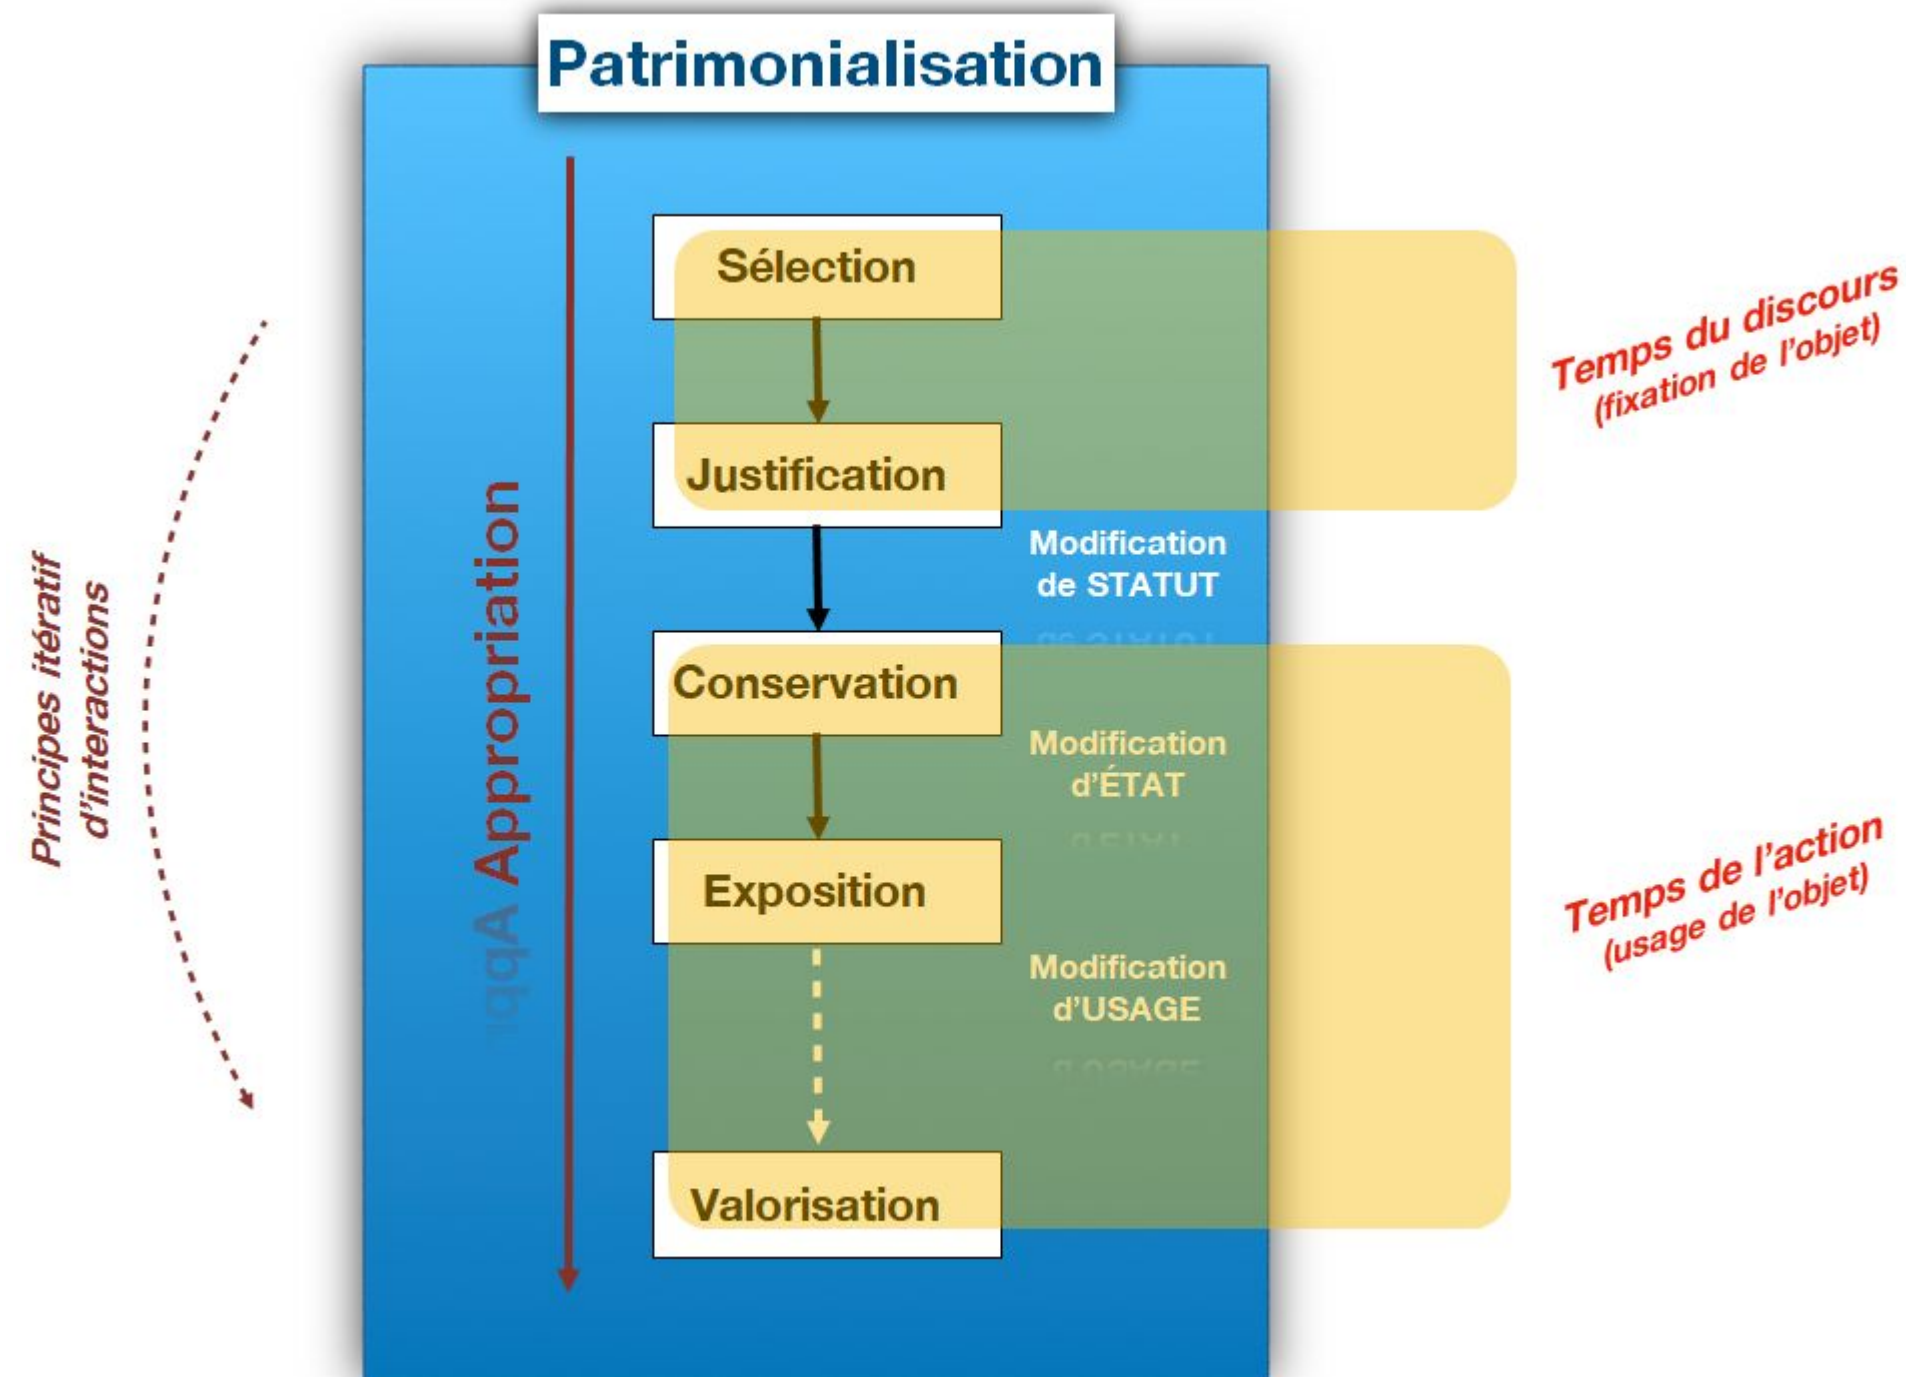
Patrimonialisation

Principes itératif d'interactions

Appropriation

Sélection

Justification

Modification de STATUT

Conservation

Modification d'ÉTAT

Exposition

Modification d'USAGE

Valorisation

Temps du discours (fixation de l'objet)

Temps de l'action (usage de l'objet)